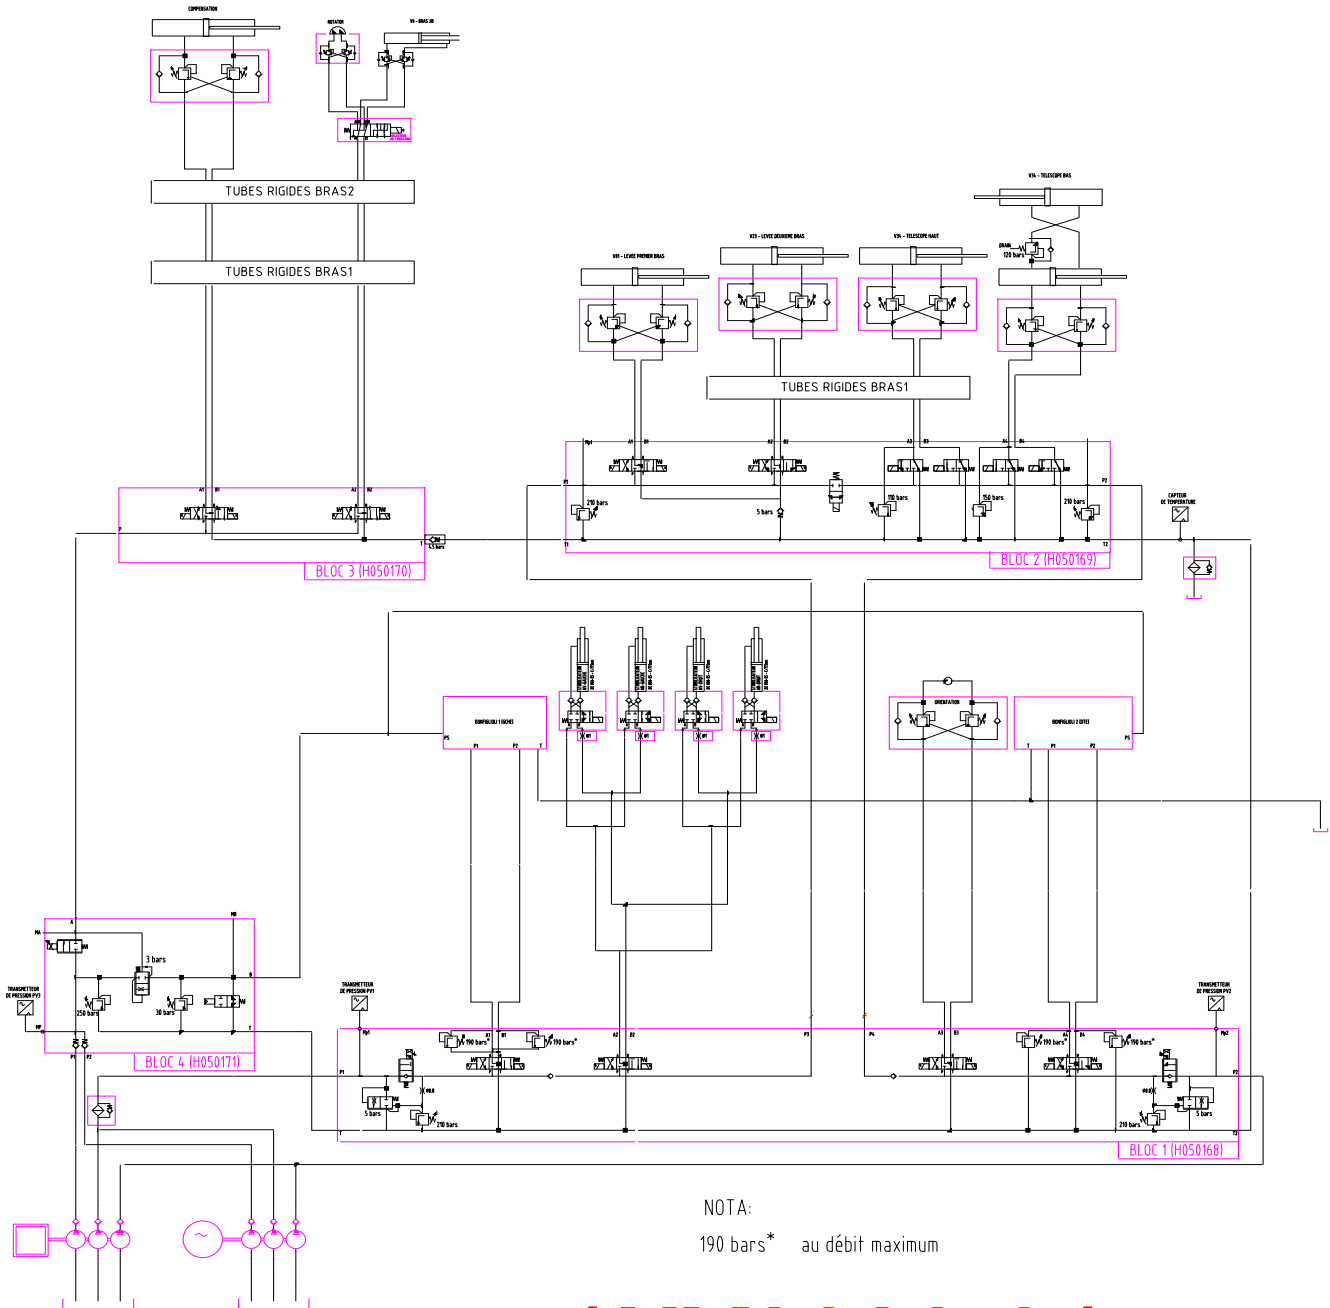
COMPENSATION

ROTATOR

V4 - BRAS 2B

TUBES RIGIDES BRAS2

TUBES RIGIDES BRAS1

V34 - TELESCOPE BAS

V01 - LEVEE PREMIER BRAS

V23 - LEVEE DEUXIEME BRAS

V34 - TELESCOPE HAUT

120 bars

TUBES RIGIDES BRAS1

A1 B1

A2 B2

A3 B3

A4 B4

P1

P2

T1

T2

210 bars

5 bars

110 bars

150 bars

210 bars

CAPTEUR DE TEMPERATURE

BLOC 2 (H050169)

A1 B1

A2 B2

P

T

4,5 bars

BLOC 3 (H050170)

ORIENTATION

PS

P1

P2

T

MA

MB

A

B

3 bars

250 bars

30 bars

TRANSMETTEUR DE PRESSION PV3

BLOC 4 (H050171)

TRANSMETTEUR DE PRESSION PV1

TRANSMETTEUR DE PRESSION PV2

A1 B1

A2 B2

A3 B3

A4 B4

190 bars*

190 bars*

190 bars*

190 bars*

5 bars

210 bars

210 bars

5 bars

P1

P2

P3

P4

T

BLOC 1 (H050168)

NOTA:

190 bars* au débit maximum